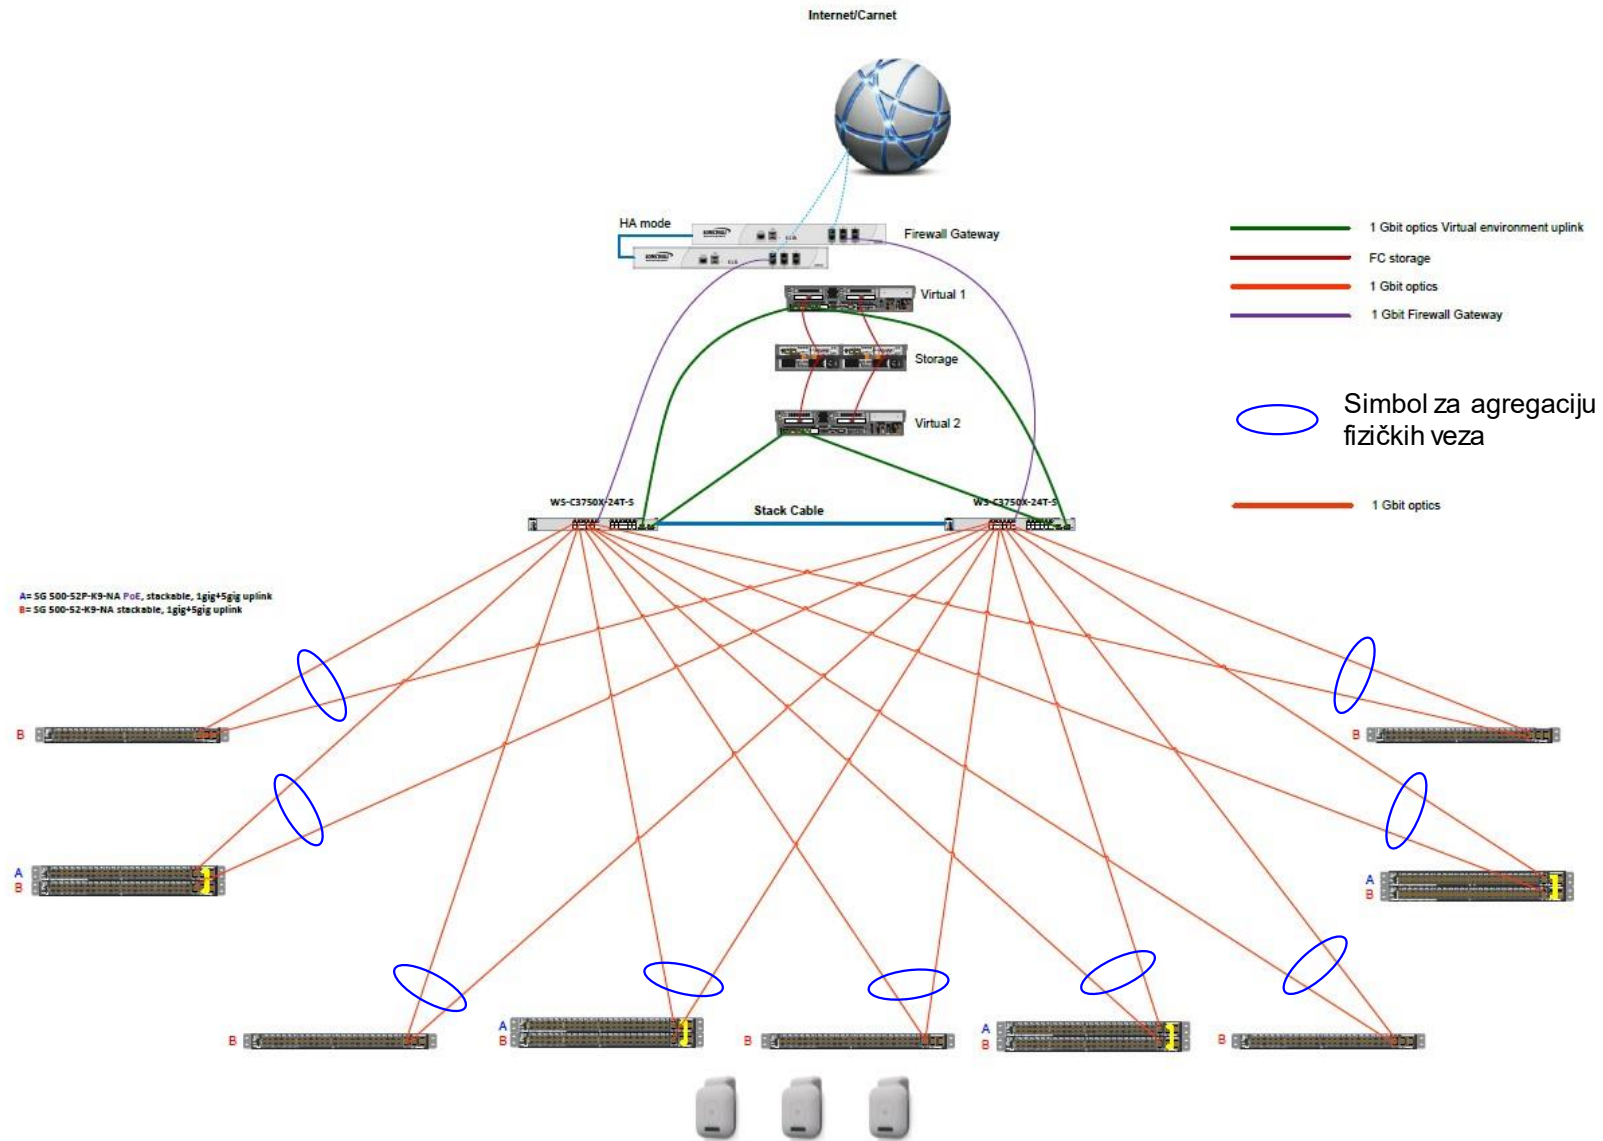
Internet/Carnet

HA mode

Firewall Gateway

Virtual 1

Storage

Virtual 2

1 Gbit optics Virtual environment uplink
FC storage
1 Gbit optics
1 Gbit Firewall Gateway

Simbol za agregaciju fizičkih veza

1 Gbit optics

WS-C3750X-24T-S

Stack Cable

WS-C3750X-24T-S

A= SG 500-52P-K9-NA PoE, stackable, 1gig+5gig uplink
B= SG 500-52-K9-NA stackable, 1gig+5gig uplink

B

A
B

B

A
B

B

B

A
B

B

A
B

B